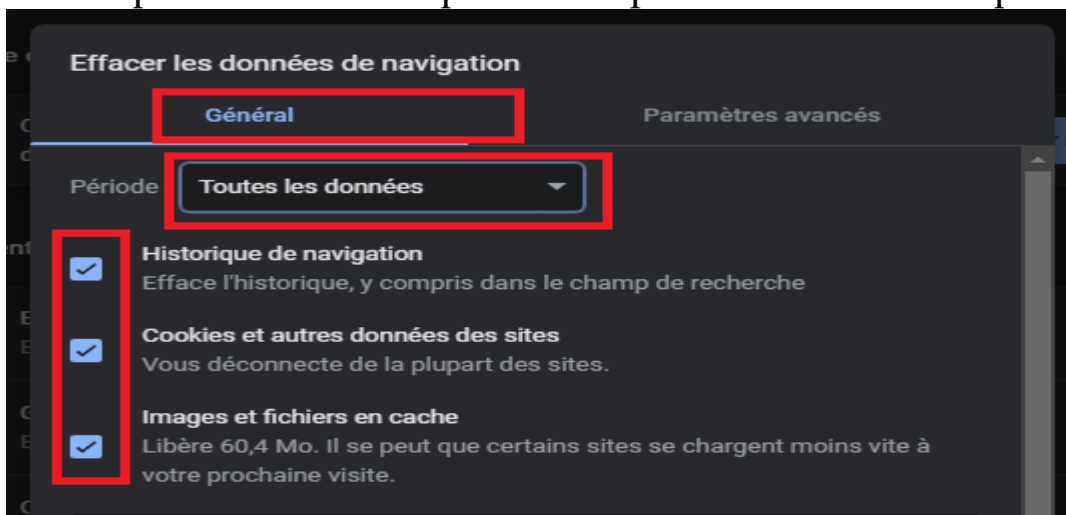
Effacer les données de navigation

Général

Paramètres avancés

Période Toutes les données

Historique de navigation
Efface l'historique, y compris dans le champ de recherche

Cookies et autres données des sites
Vous déconnecte de la plupart des sites.

Images et fichiers en cache
Libère 60,4 Mo. Il se peut que certains sites se chargent moins vite à votre prochaine visite.